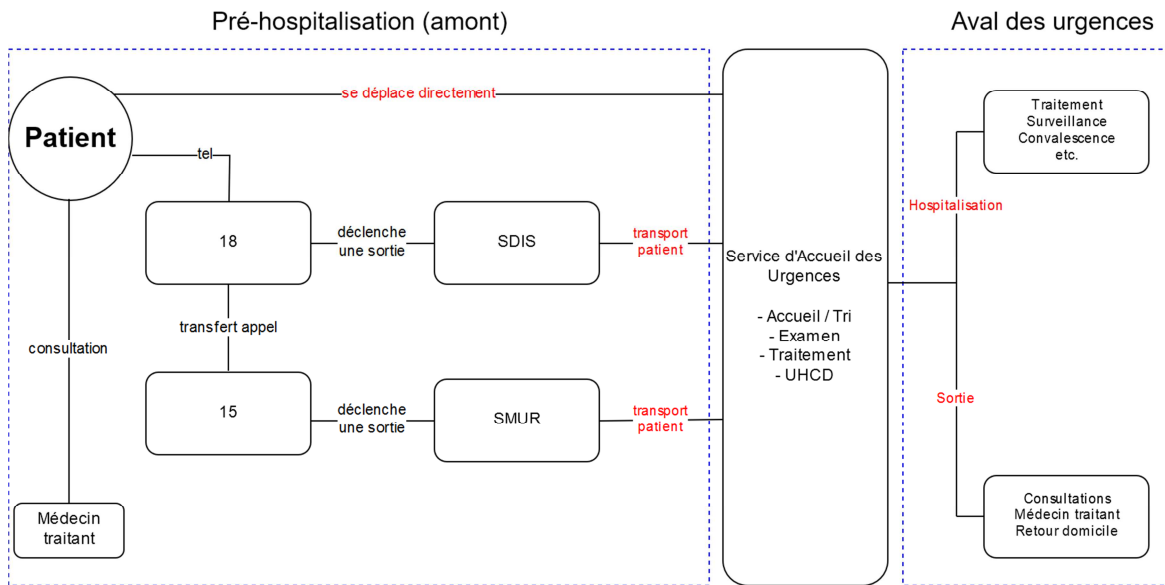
Pré-hospitalisation (amont)

Aval des urgences

Patient

se déplace directement

tel

18

déclenche une sortie

SDIS

transport patient

transfert appel

consultation

15

déclenche une sortie

SMUR

transport patient

Médecin traitant

Service d'Accueil des Urgences

- Accueil / Tri
- Examen
- Traitement
- UHCD

Hospitalisation

Traitement
Surveillance
Convalescence
etc.

Sortie

Consultations
Médecin traitant
Retour domicile